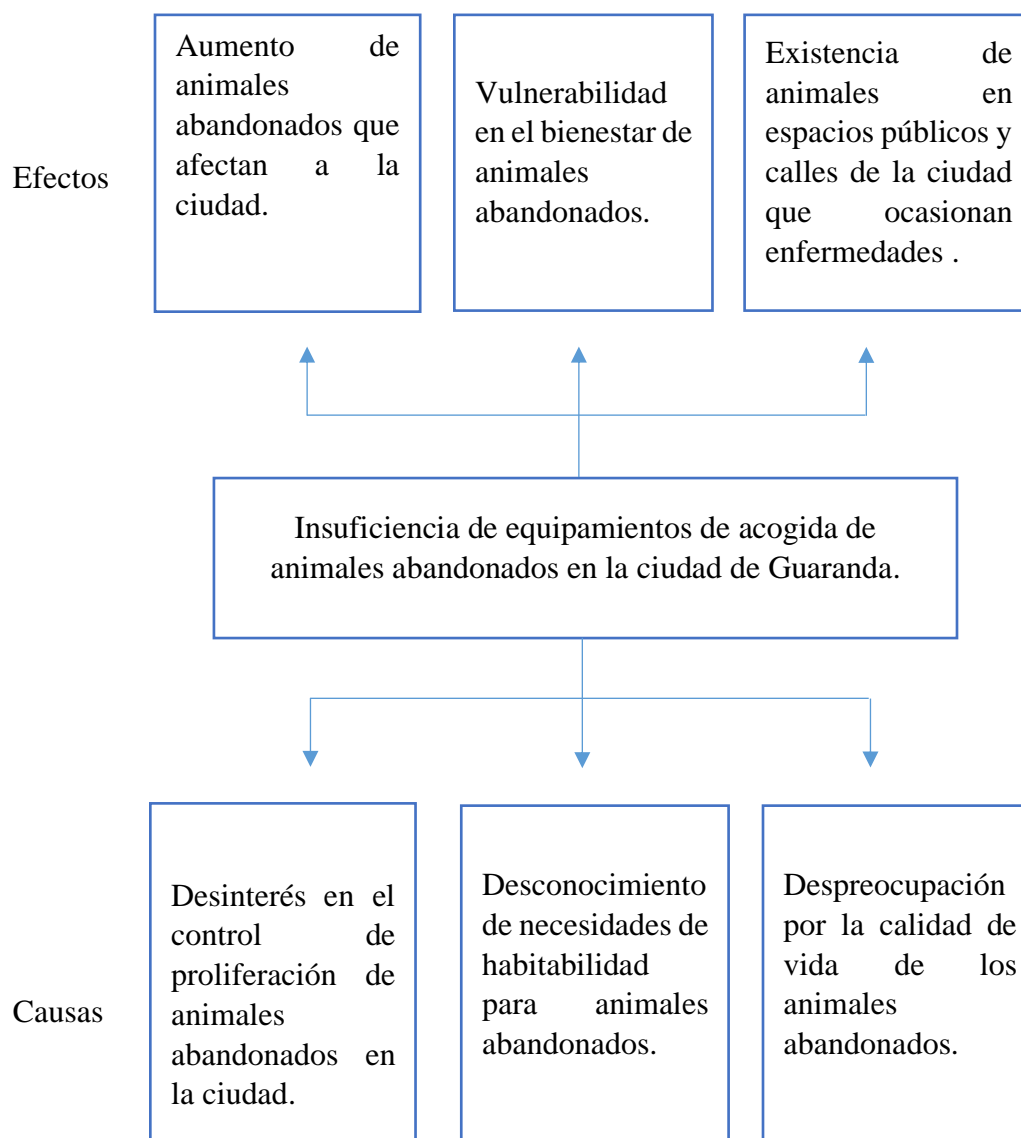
Efectos

Aumento de animales abandonados que afectan a la ciudad.

Vulnerabilidad en el bienestar de animales abandonados.

Existencia de animales en espacios públicos y calles de la ciudad que ocasionan enfermedades .

Insuficiencia de equipamientos de acogida de animales abandonados en la ciudad de Guaranda.

Causas

Desinterés en el control de proliferación de animales abandonados en la ciudad.

Desconocimiento de necesidades de habitabilidad para animales abandonados.

Despreocupación por la calidad de vida de los animales abandonados.